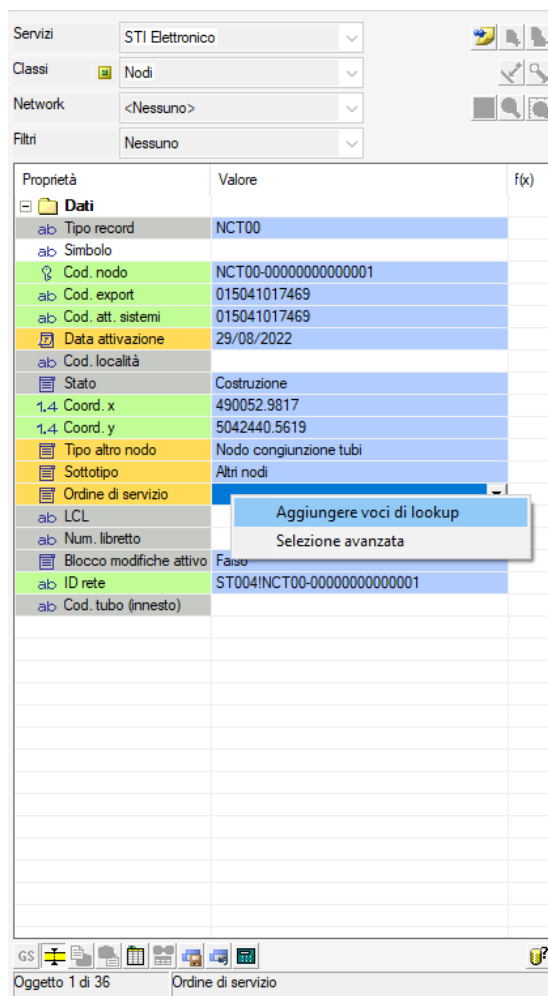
Servizi STI Elettronico
Classi Nodi
Network <Nessuno>
Filtri Nessuno

| Proprietà | Valore | f(x) |
|---|---|---|
| Dati | | |
| ab Tipo record | NCT00 | |
| ab Simbolo | | |
| Cod. nodo | NCT00-00000000000001 | |
| ab Cod. export | 015041017469 | |
| ab Cod. att. sistemi | 015041017469 | |
| Data attivazione | 29/08/2022 | |
| ab Cod. località | | |
| Stato | Costruzione | |
| 1.4 Coord. x | 490052.9817 | |
| 1.4 Coord. y | 5042440.5619 | |
| Tipo altro nodo | Nodo congiunzione tubi | |
| Sottotipo | Altri nodi | |
| Ordine di servizio | | |
| ab LCL | | |
| ab Num. libretto | | |
| Blocco modifiche attivo | Falso | |
| ab ID rete | ST004!NCT00-00000000000001 | |
| ab Cod. tubo (innesto) | | |

Aggiungere voci di lookup
Selezione avanzata

GS

Oggetto 1 di 36 Ordine di servizio